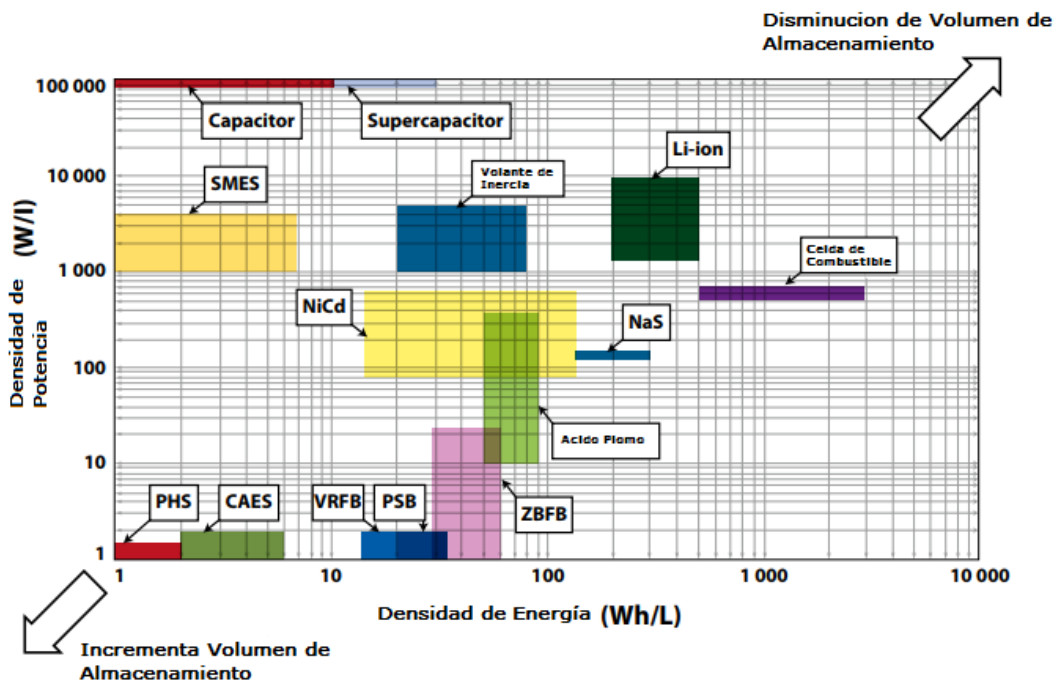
Disminucion de Volumen de Almacenamiento

100 000

10 000

1 000

100

10

1

Densidad de Potencia (W/l)

Capacitor

Supercapacitor

SMES

Volante de Inercia

Li-ion

Celda de Combustible

NiCd

NaS

Acido Plomo

PHS

CAES

VRFB

PSB

ZBFB

1

10

100

1 000

10 000

Densidad de Energía (Wh/L)

Incrementa Volumen de Almacenamiento